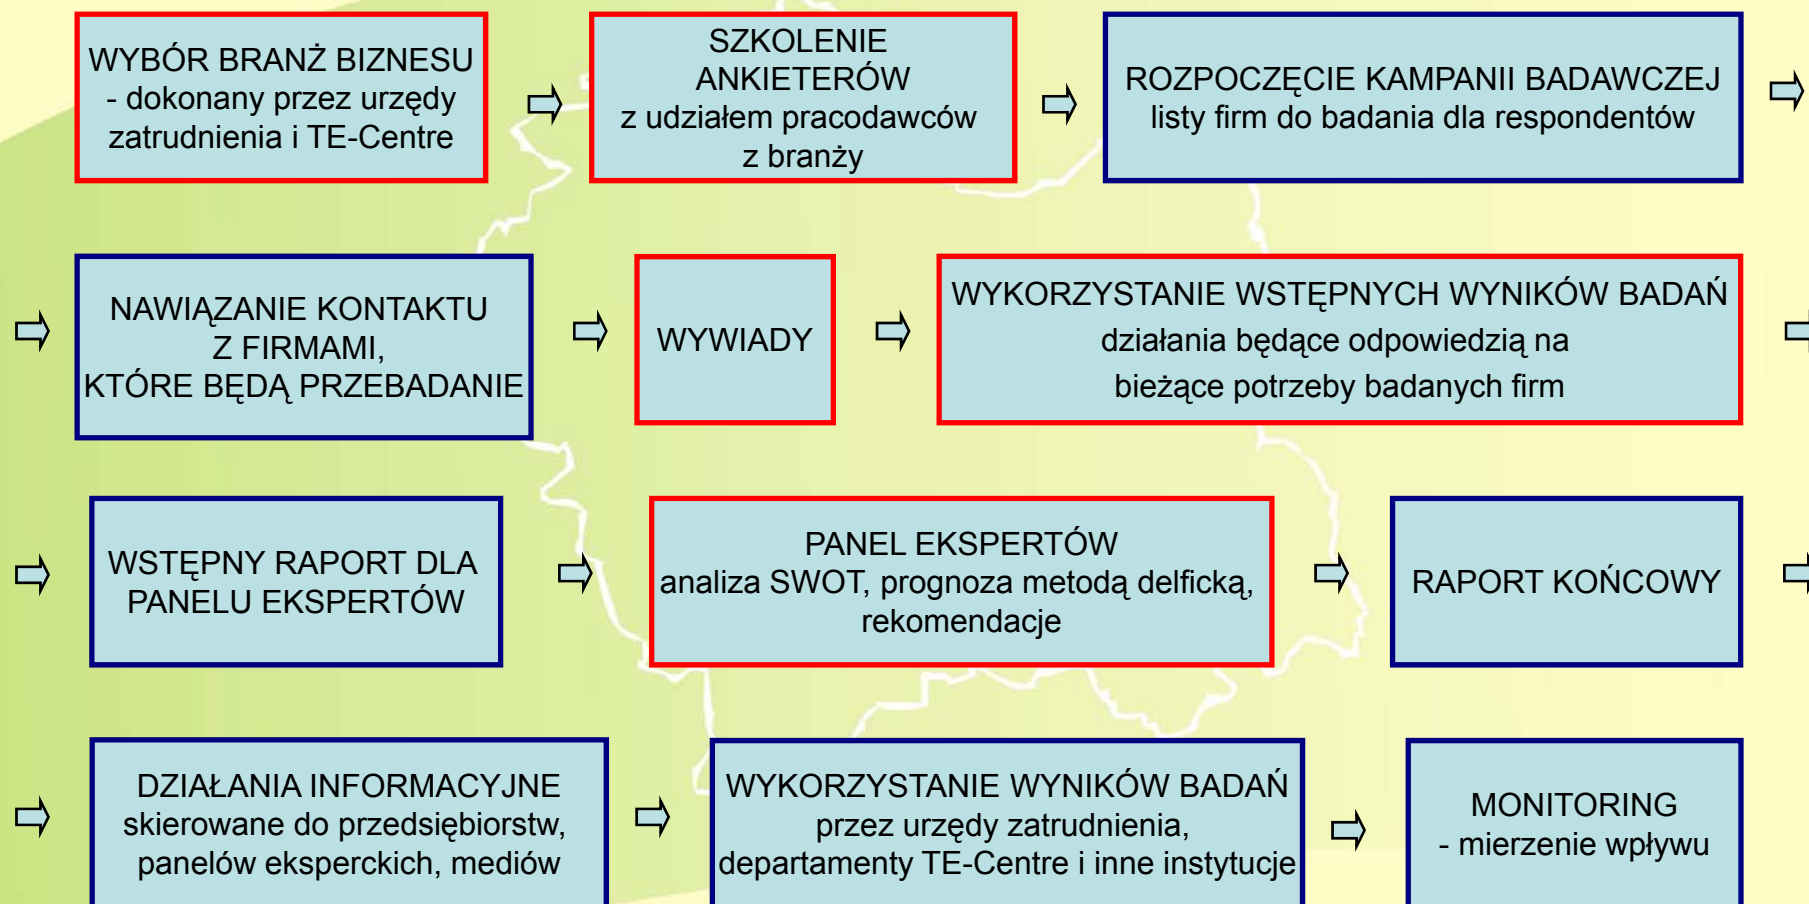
WYBÓR BRANŻ BIZNESU
- dokonany przez urzędy zatrudnienia i TE-Centre

SZKOLENIE ANKIETERÓW
z udziałem pracodawców z branży

ROZPOCZĘCIE KAMPANII BADAWCZEJ
listy firm do badania dla respondentów

NAWIĄZANIE KONTAKTU Z FIRMAMI, KTÓRE BĘDĄ PRZEBADANIE

WYWIADY

WYKORZYSTANIE WSTĘPNYCH WYNIKÓW BADAŃ
działania będące odpowiedzią na bieżące potrzeby badanych firm

WSTĘPNY RAPORT DLA PANELU EKSPERTÓW

PANEL EKSPERTÓW
analiza SWOT, prognoza metodą delficką, rekomendacje

RAPORT KOŃCOWY

DZIAŁANIA INFORMACYJNE
skierowane do przedsiębiorstw, panelów eksperckich, mediów

WYKORZYSTANIE WYNIKÓW BADAŃ
przez urzędy zatrudnienia, departamenty TE-Centre i inne instytucje

MONITORING
- mierzenie wpływu